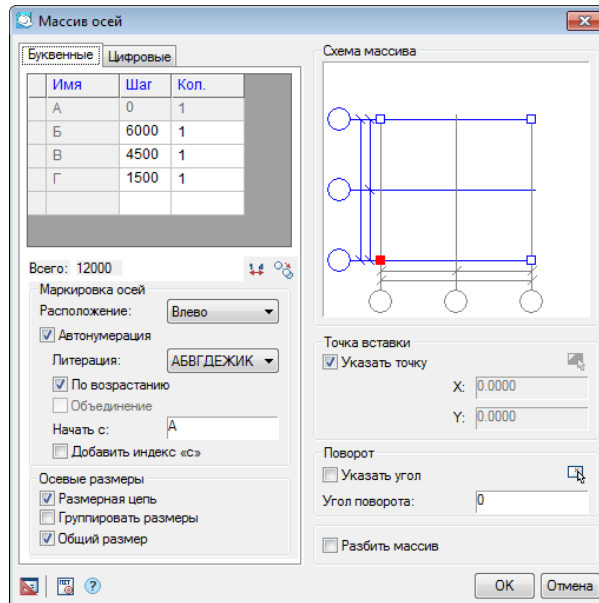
Массив осей

Буквенные Цифровые

| | Имя | Шаг | Кол. |
|---|---|---|---|
| | А | 0 | 1 |
| | Б | 6000 | 1 |
| | В | 4500 | 1 |
| | Г | 1500 | 1 |
| | | | |

Всего: 12000

Маркировка осей
Расположение: Влево
Автонумерация
Литерация: АБВГДЕЖИК
По возрастанию
Объединение
Начать с: А
Добавить индекс «с»

Осевые размеры
Размерная цепь
Группировать размеры
Общий размер

Схема массива

Точка вставки
Указать точку
X: 0.0000
Y: 0.0000

Поворот
Указать угол
Угол поворота: 0

Разбить массив

OK Отмена